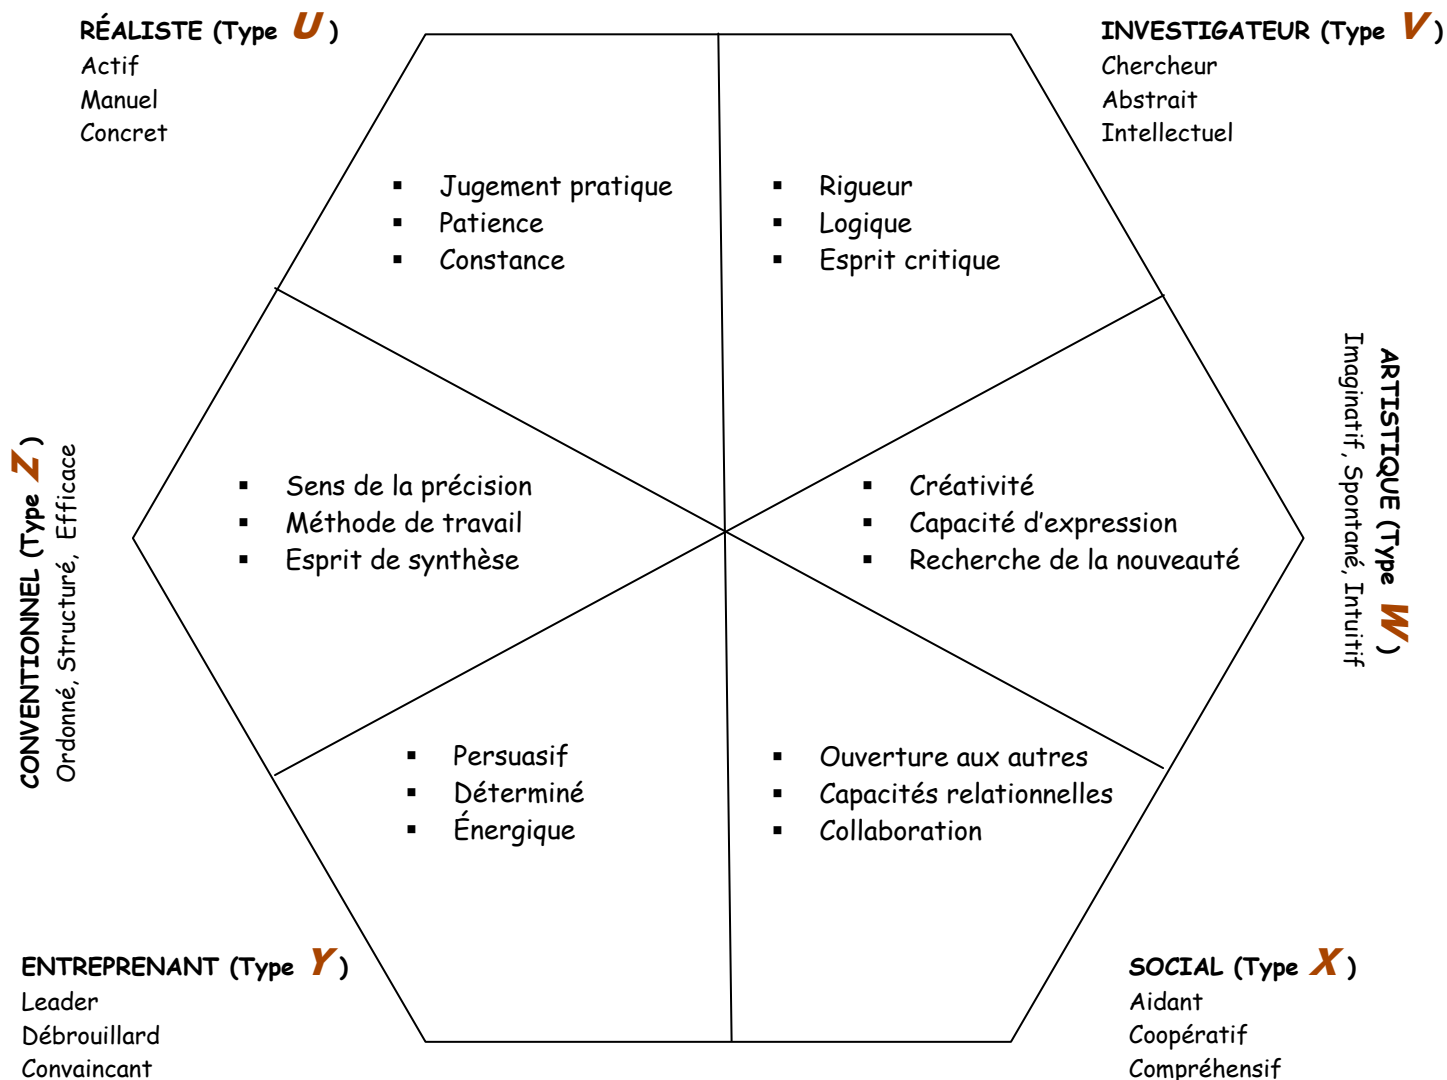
RÉALISTE (Type U )
Actif
Manuel
Concret

INVESTIGATEUR (Type V )
Chercheur
Abstrait
Intellectuel

- Jugement pratique
- Patience
- Constance

- Rigueur
- Logique
- Esprit critique

ARTISTIQUE (Type W )
Imaginatif, Spontané, Intuitif

CONVENTIONNEL (Type Z )
Ordonné, Structuré, Efficace

- Sens de la précision
- Méthode de travail
- Esprit de synthèse

- Créativité
- Capacité d'expression
- Recherche de la nouveauté

- Persuasif
- Déterminé
- Énergique

- Ouverture aux autres
- Capacités relationnelles
- Collaboration

ENTREPRENANT (Type Y )
Leader
Débrouillard
Convaincant

SOCIAL (Type X )
Aidant
Coopératif
Compréhensif